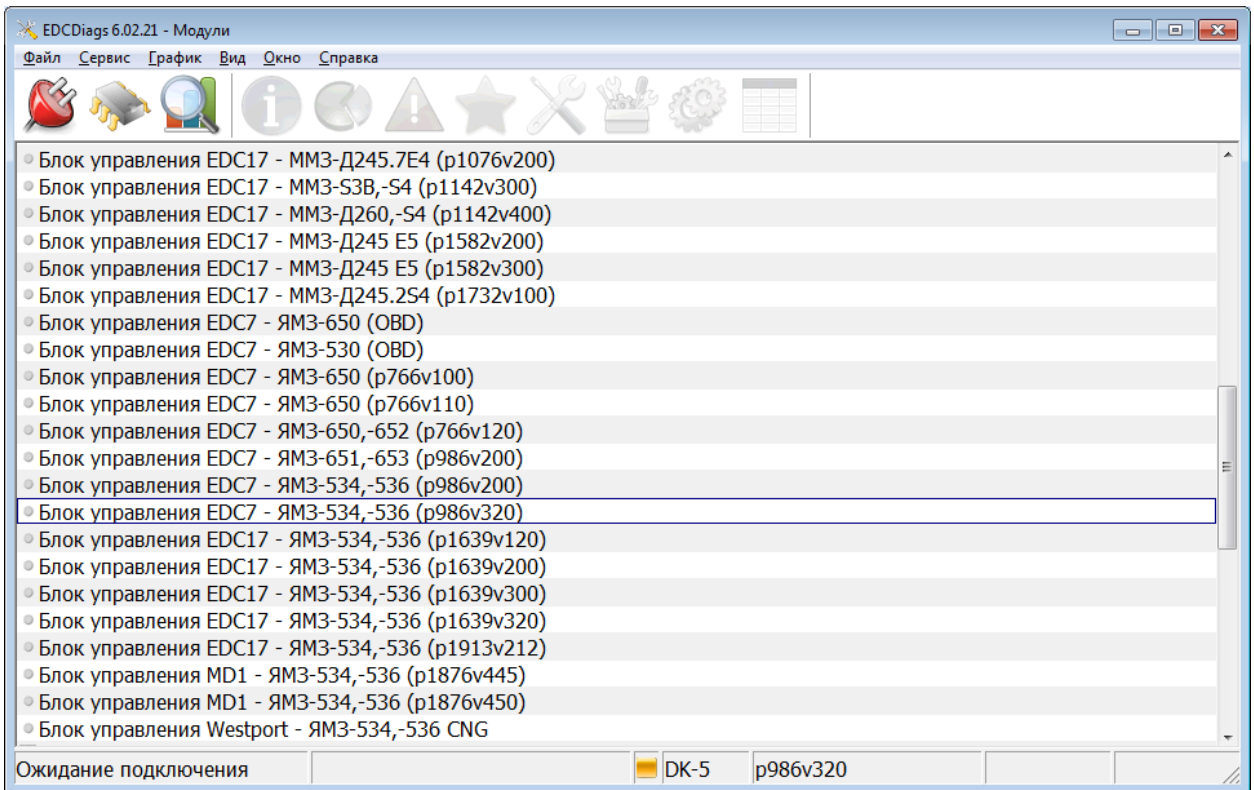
EDCDiags 6.02.21 - Модули

Файл Сервис График Вид Окно Справка

Блок управления EDC17 - ММЗ-Д245.7Е4 (p1076v200)
Блок управления EDC17 - ММЗ-S3B,-S4 (p1142v300)
Блок управления EDC17 - ММЗ-Д260,-S4 (p1142v400)
Блок управления EDC17 - ММЗ-Д245 Е5 (p1582v200)
Блок управления EDC17 - ММЗ-Д245 Е5 (p1582v300)
Блок управления EDC17 - ММЗ-Д245.2S4 (p1732v100)
Блок управления EDC7 - ЯМЗ-650 (OBD)
Блок управления EDC7 - ЯМЗ-530 (OBD)
Блок управления EDC7 - ЯМЗ-650 (p766v100)
Блок управления EDC7 - ЯМЗ-650 (p766v110)
Блок управления EDC7 - ЯМЗ-650,-652 (p766v120)
Блок управления EDC7 - ЯМЗ-651,-653 (p986v200)
Блок управления EDC7 - ЯМЗ-534,-536 (p986v200)
Блок управления EDC7 - ЯМЗ-534,-536 (p986v320)
Блок управления EDC17 - ЯМЗ-534,-536 (p1639v120)
Блок управления EDC17 - ЯМЗ-534,-536 (p1639v200)
Блок управления EDC17 - ЯМЗ-534,-536 (p1639v300)
Блок управления EDC17 - ЯМЗ-534,-536 (p1639v320)
Блок управления EDC17 - ЯМЗ-534,-536 (p1913v212)
Блок управления MD1 - ЯМЗ-534,-536 (p1876v445)
Блок управления MD1 - ЯМЗ-534,-536 (p1876v450)
Блок управления Westport - ЯМЗ-534,-536 CNG

Ожидание подключения | DK-5 | p986v320